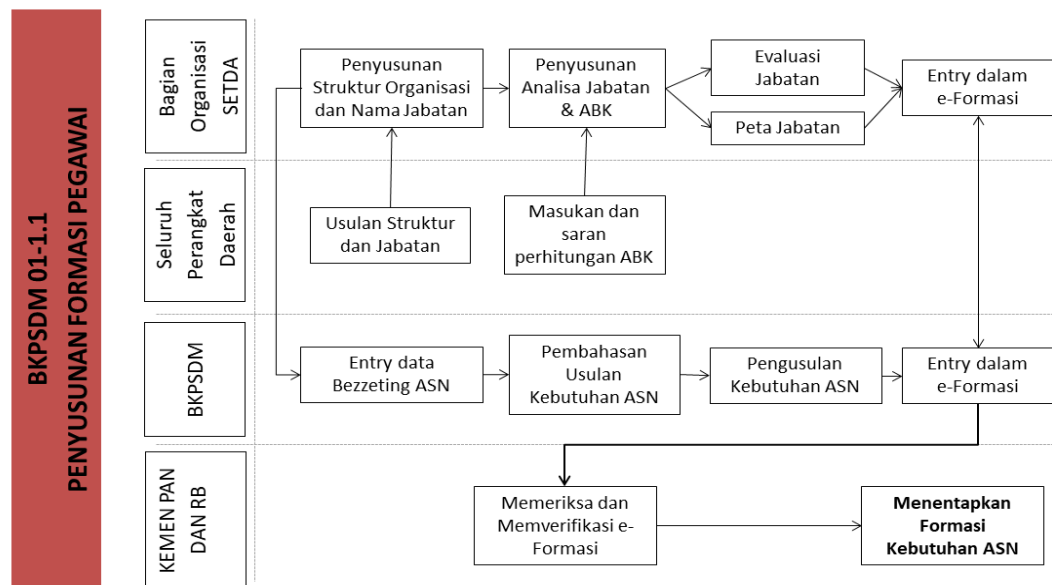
BKPSDM 01-1.1
PENYUSUNAN FORMASI PEGAWAI

Bagian Organisasi SETDA

Penyusunan Struktur Organisasi dan Nama Jabatan

Penyusunan Analisa Jabatan & ABK

Evaluasi Jabatan

Peta Jabatan

Entry dalam e-Formasi

Seluruh Perangkat Daerah

Usulan Struktur dan Jabatan

Masukan dan saran perhitungan ABK

BKPSDM

Entry data Bezzeting ASN

Pembahasan Usulan Kebutuhan ASN

Pengusulan Kebutuhan ASN

Entry dalam e-Formasi

KEMEN PAN DAN RB

Memeriksa dan Memverifikasi e-Formasi

**Menentapkan Formasi Kebutuhan ASN**